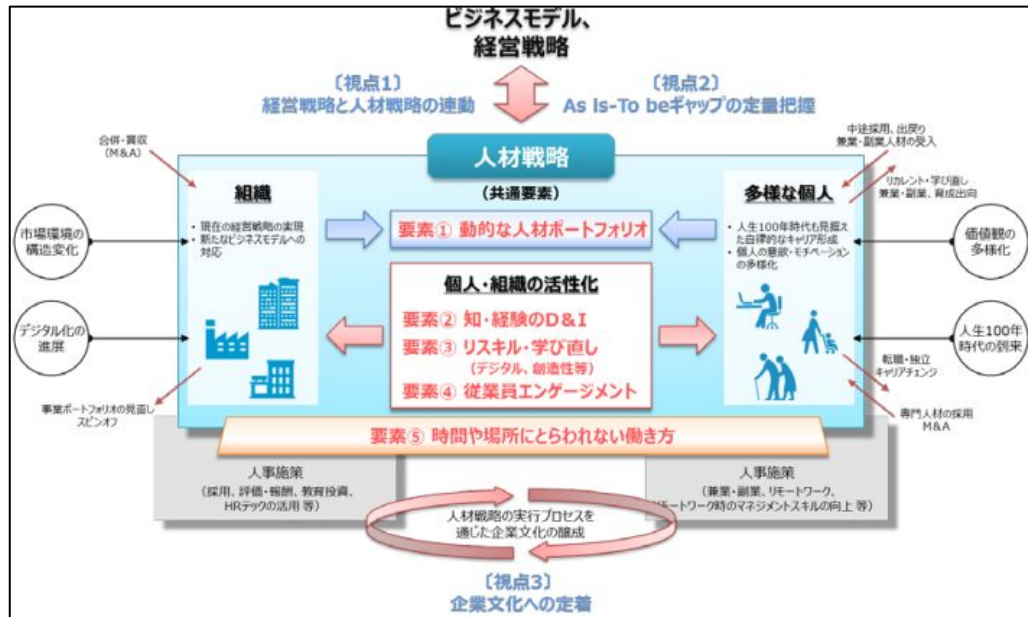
ビジネスモデル、
経営戦略

〔視点1〕
経営戦略と人材戦略の連動

〔視点2〕
As is-To beギャップの定量把握

合併・買収
（M&A）

中途採用、出戻り
兼業・副業人材の受入

人材戦略

リカレント・学び直し
兼業・副業、育成出向

組織

（共通要素）

多様な個人

市場環境の構造変化

・現在の経営戦略の実現
・新たなビジネスモデルへの対応

要素① 動的な人材ポートフォリオ

・人生100年時代も見据えた自律的なキャリア形成
・個人の意欲・モチベーションの多様化

価値観の多様化

個人・組織の活性化

デジタル化の進展

要素② 知・経験のD&I
要素③ リスキル・学び直し
（デジタル、創造性等）
要素④ 従業員エンゲージメント

人生100年時代の到来

転職・独立
キャリアチェンジ

事業ポートフォリオの見直し
スピンオフ

専門人材の採用
M&A

要素⑤ 時間や場所にとらわれない働き方

人事施策
（採用、評価・報酬、教育投資、HRテックの活用 等）

人事施策
（兼業・副業、リモートワーク、リモートワーク時のマネジメントスキルの向上 等）

人材戦略の実行プロセスを通じた企業文化の醸成

〔視点3〕
企業文化への定着